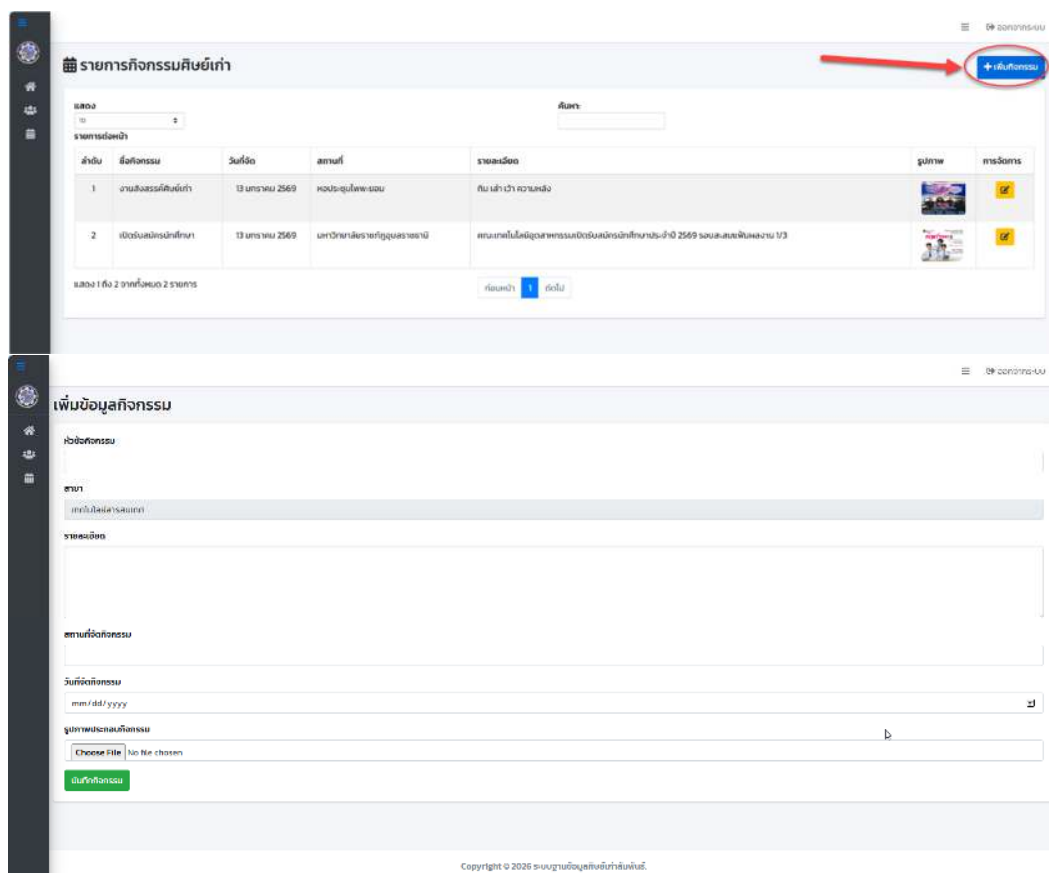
ออกจากระบบ

รายการกิจกรรมศิษย์เก่า

+ เพิ่มกิจกรรม

แสดง
10
รายการต่อหน้า

ค้นหา:

| ลำดับ | ชื่อกิจกรรม | วันที่จัด | สถานที่ | รายละเอียด | รูปภาพ | การจัดการ |
|---|---|---|---|---|---|---|
| 1 | งานสังสรรค์ศิษย์เก่า | 13 มกราคม 2569 | หอประชุมไพพะยอม | กิน เล่า เว้า ความหลัง | | |
| 2 | เปิดรับสมัครนักศึกษา | 13 มกราคม 2569 | มหาวิทยาลัยราชภัฏอุบลราชธานี | คณะเทคโนโลยีอุตสาหกรรมเปิดรับสมัครนักศึกษาประจำปี 2569 รอบสะสมแฟ้มผลงาน 1/3 | | |

แสดง 1 ถึง 2 จากทั้งหมด 2 รายการ

ก่อนหน้า 1 ถัดไป

ออกจากระบบ

เพิ่มข้อมูลกิจกรรม

หัวข้อกิจกรรม

สาขา
เทคโนโลยีสารสนเทศ

รายละเอียด

สถานที่จัดกิจกรรม

วันที่จัดกิจกรรม
mm/dd/yyyy

รูปภาพประกอบกิจกรรม
Choose File No file chosen

บันทึกกิจกรรม

Copyright © 2026 ระบบฐานข้อมูลศิษย์เก่าสัมพันธ์.